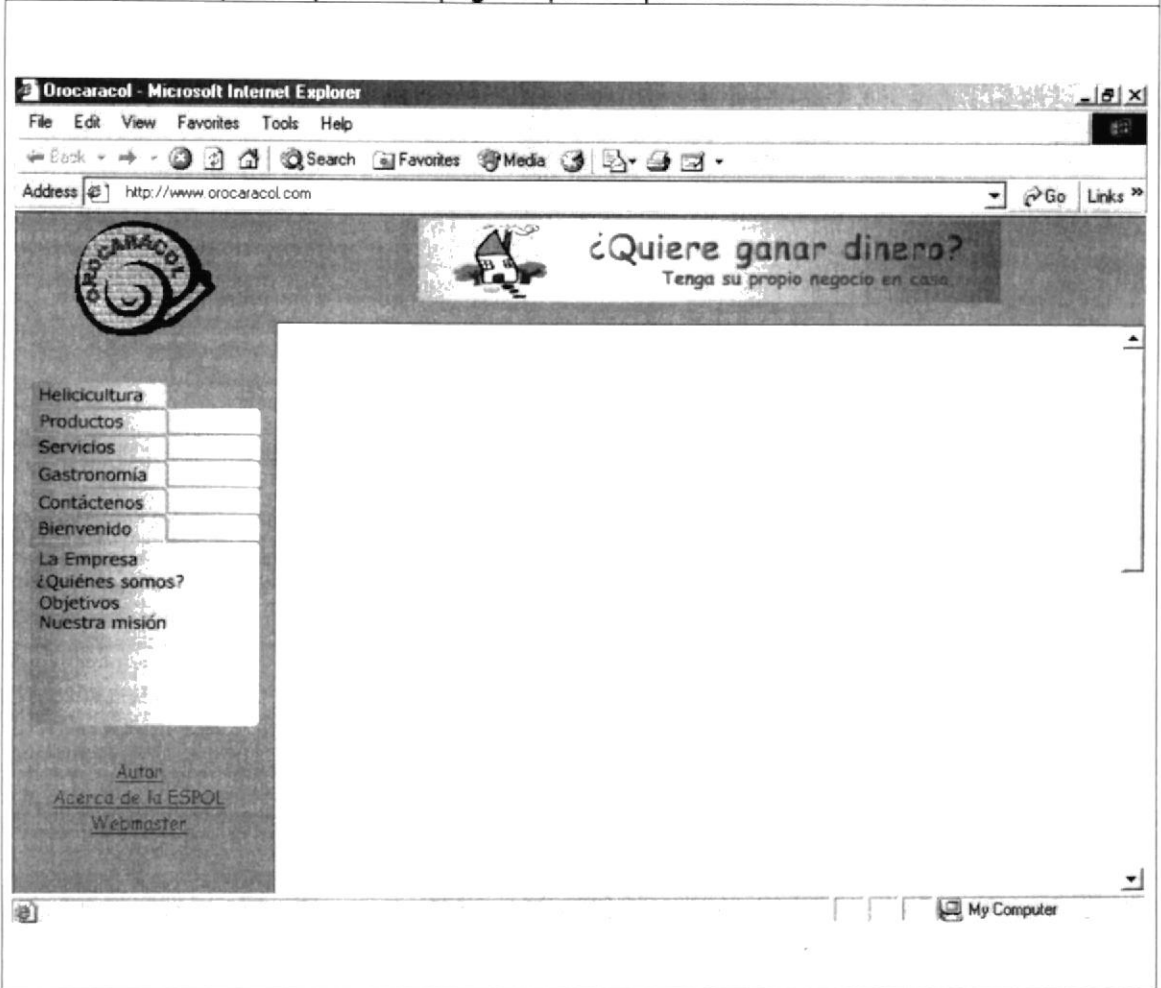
Orocaracol - Microsoft Internet Explorer

File Edit View Favorites Tools Help

Back Search Favorites Media

Address http://www.orocaracol.com Go Links »

OROCARACOL

¿Quiere ganar dinero?
Tenga su propio negocio en casa

Helicicultura
Productos
Servicios
Gastronomía
Contáctenos
Bienvenido
La Empresa
¿Quiénes somos?
Objetivos
Nuestra misión

Autor
Acerca de la ESPOL
Webmaster

My Computer